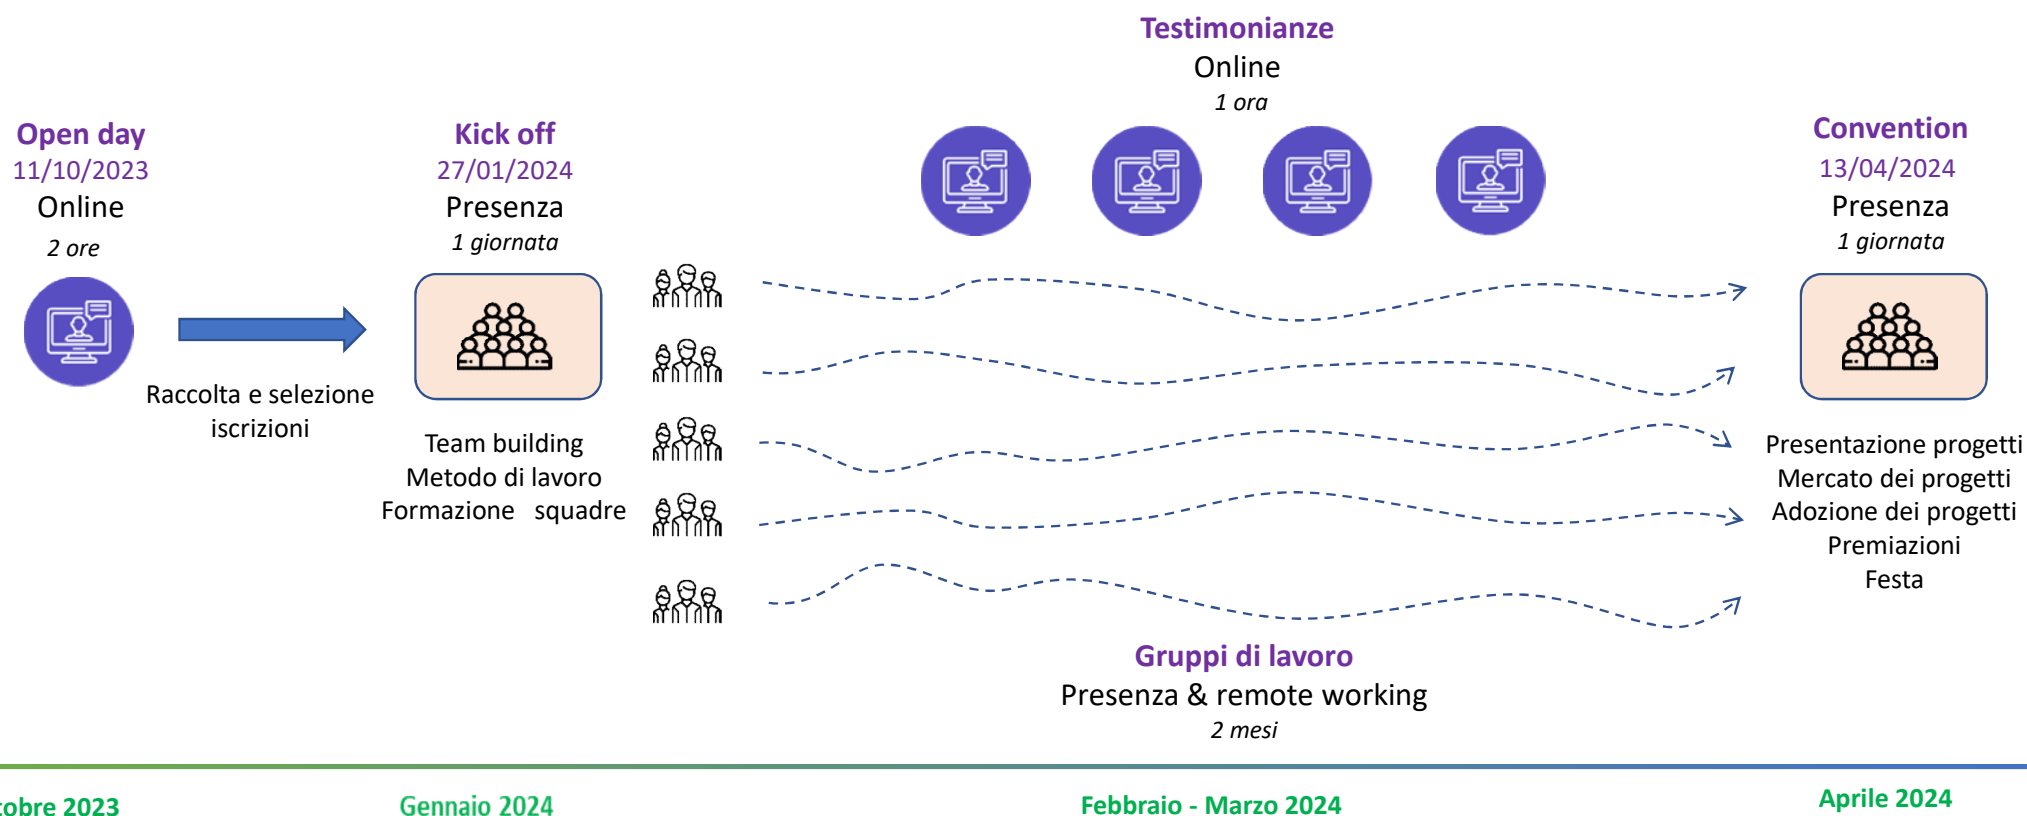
Testimonianze
Online
1 ora

Open day
11/10/2023
Online
2 ore

Raccolta e selezione iscrizioni

Kick off
27/01/2024
Presenza
1 giornata

Team building
Metodo di lavoro
Formazione squadre

Convention
13/04/2024
Presenza
1 giornata

Presentazione progetti
Mercato dei progetti
Adozione dei progetti
Premiazioni
Festa

Gruppi di lavoro
Presenza & remote working
2 mesi

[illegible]tobre 2023
Gennaio 2024
Febbraio - Marzo 2024
Aprile 2024